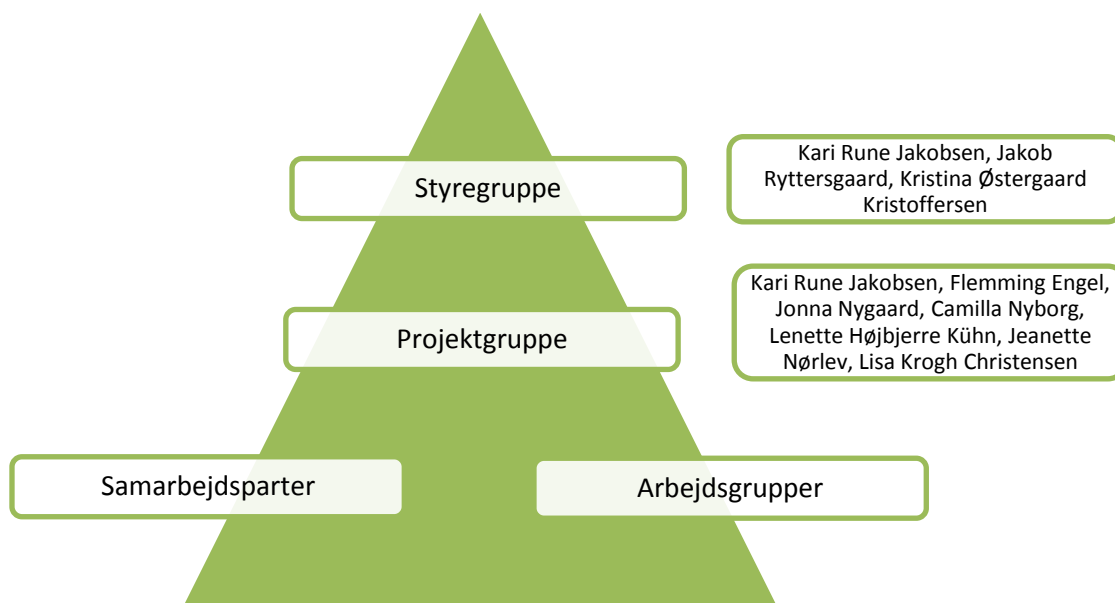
Styregruppe

Kari Rune Jakobsen, Jakob Ryttersgaard, Kristina Østergaard Kristoffersen

Projektgruppe

Kari Rune Jakobsen, Flemming Engel, Jonna Nygaard, Camilla Nyborg, Lenette Højbjerre Kühn, Jeanette Nørlev, Lisa Krogh Christensen

Samarbejdsparter

Arbejdsgrupper